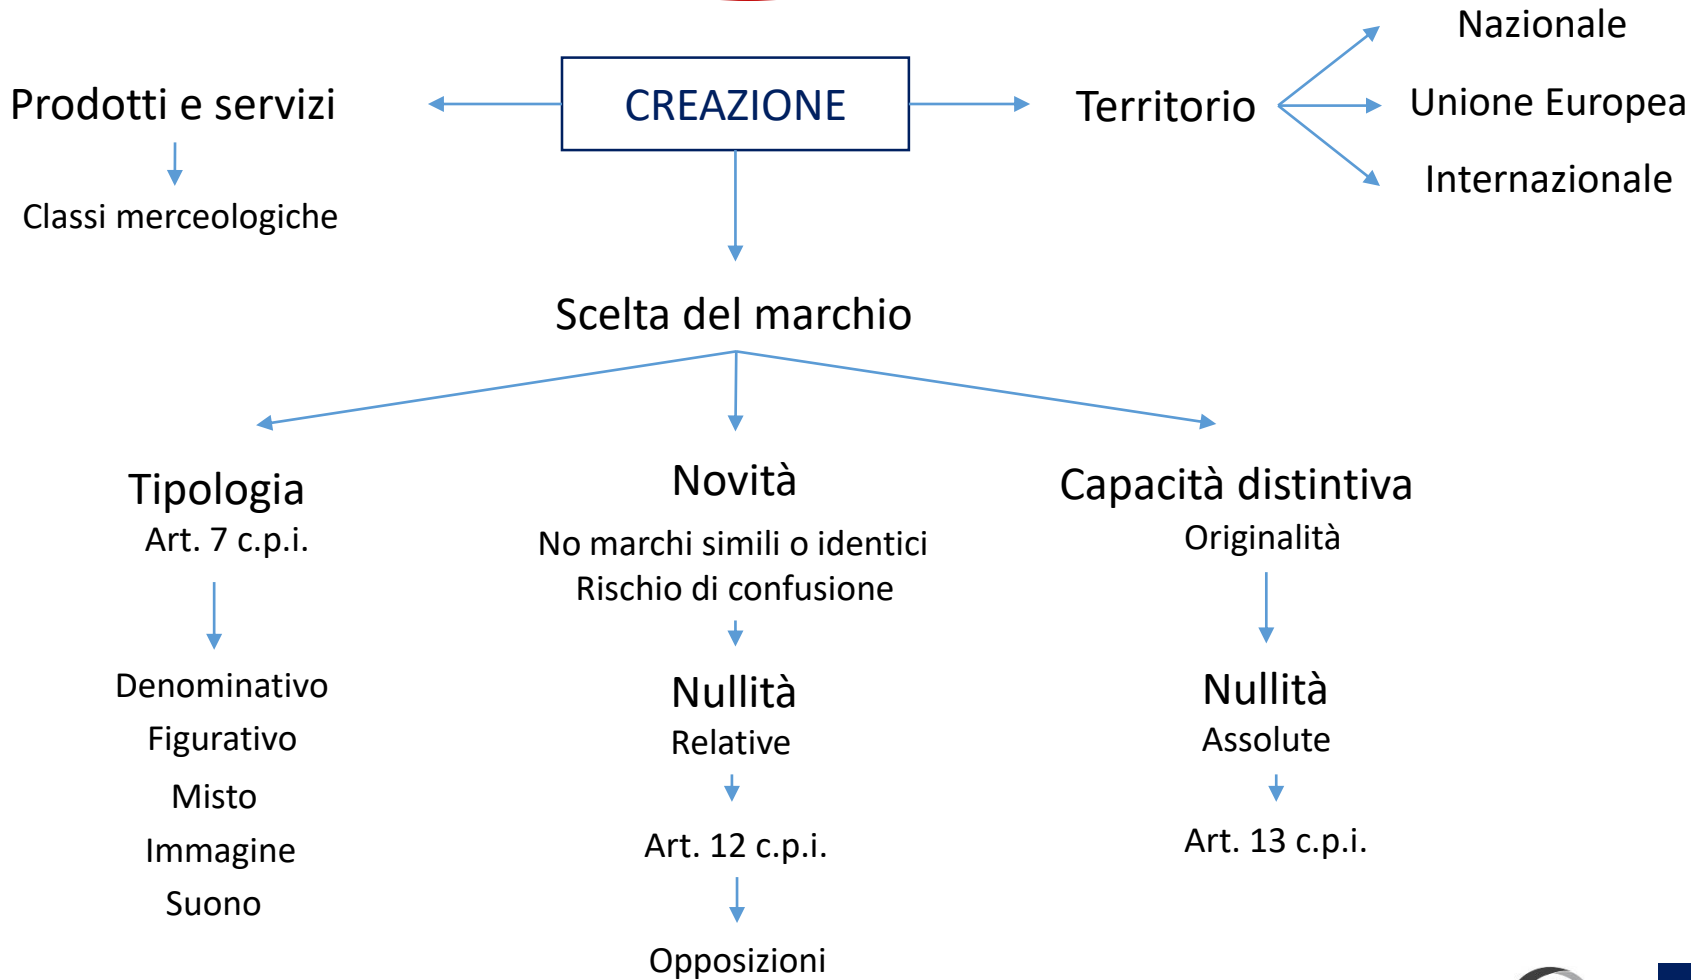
CREAZIONE

Prodotti e servizi

Classi merceologiche

Territorio

Nazionale

Unione Europea

Internazionale

Scelta del marchio

Tipologia
Art. 7 c.p.i.

Denominativo
Figurativo
Misto
Immagine
Suono

Novità
No marchi simili o identici
Rischio di confusione

Nullità
Relative

Art. 12 c.p.i.

Opposizioni

Capacità distintiva
Originalità

Nullità
Assolute

Art. 13 c.p.i.